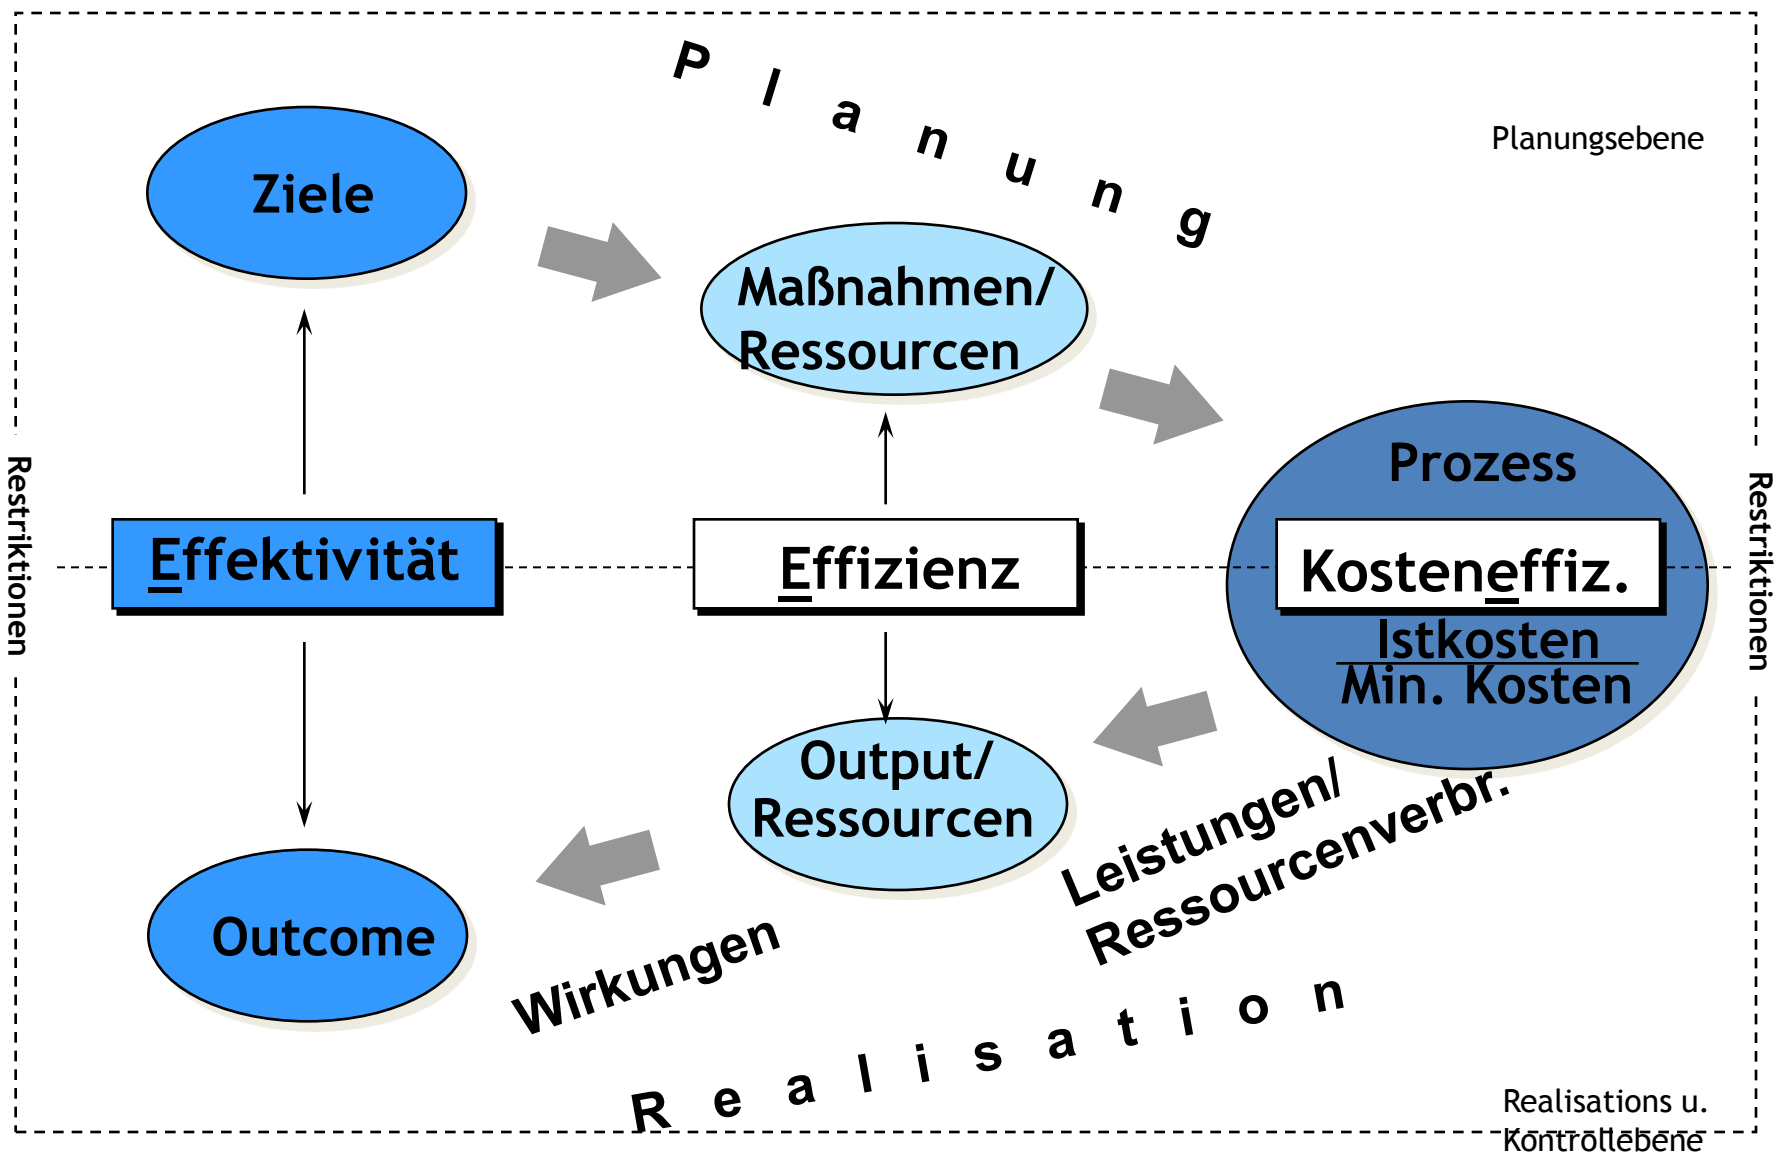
P l a n u n g

Planungsebene

Ziele

Maßnahmen/ Ressourcen

Restriktionen

Restriktionen

Prozess

Effektivität

Effizienz

Kosteneffiz.

$\frac{\text{Istkosten}}{\text{Min. Kosten}}$

Output/ Ressourcen

Leistungen/ Ressourcenverbr.

Outcome

Wirkungen

R e a l i s a t i o n

Realisations u. Kontrollebene